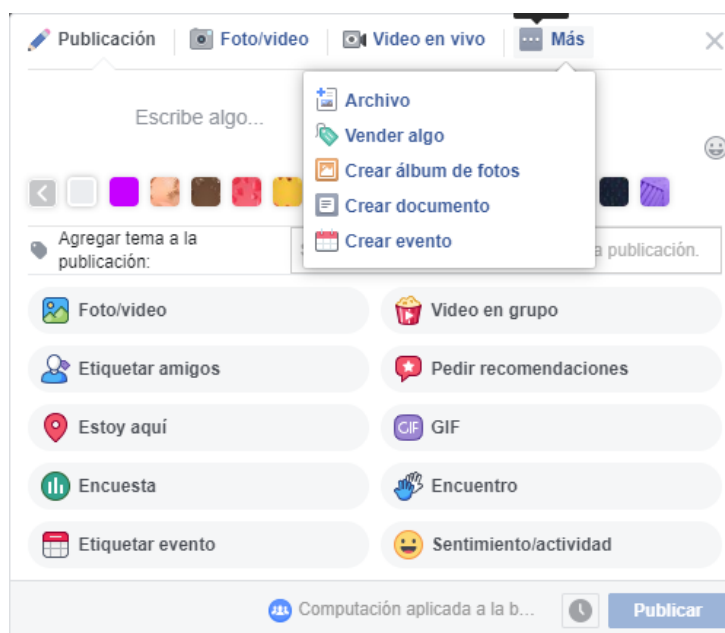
Publicación
Foto/video
Video en vivo
Más
×

Archivo
Vender algo
Crear álbum de fotos
Crear documento
Crear evento

Escribe algo...

Agregar tema a la publicación:
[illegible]a publicación.

Foto/video
Video en grupo
Etiquetar amigos
Pedir recomendaciones
Estoy aquí
GIF
GIF
Encuesta
Encuentro
Etiquetar evento
Sentimiento/actividad

Computación aplicada a la b...
Publicar